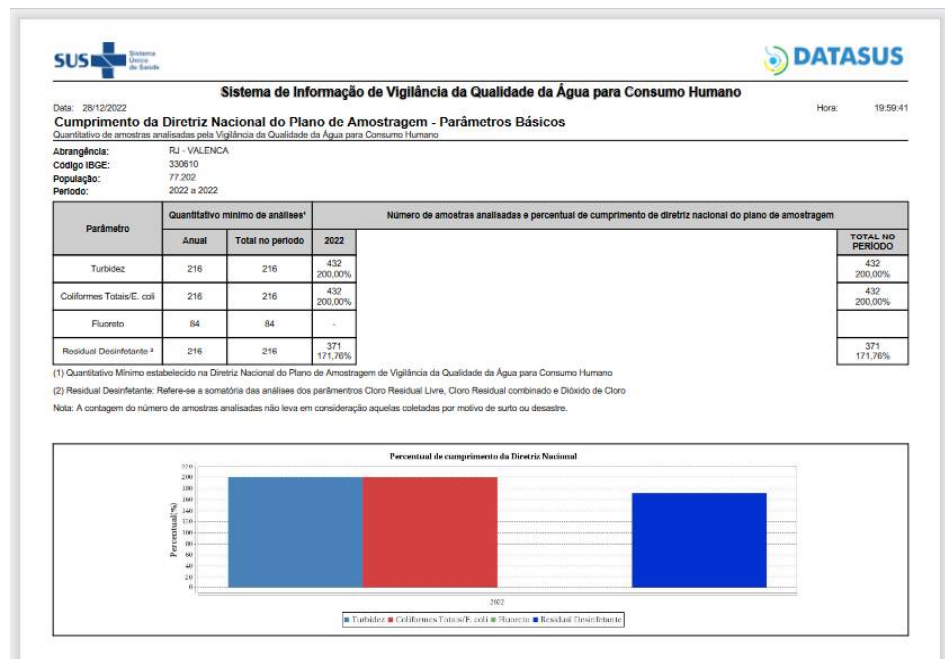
SUS Sistema Único de Saúde

DATASUS

Sistema de Informação de Vigilância da Qualidade da Água para Consumo Humano

Data: 28/12/2022

Hora: 19:59:41

Cumprimento da Diretriz Nacional do Plano de Amostragem - Parâmetros Básicos

Quantitativo de amostras analisadas pela Vigilância da Qualidade da Água para Consumo Humano

Abrangência: RJ - VALENCA
Código IBGE: 330610
População: 77.202
Período: 2022 a 2022

| Parâmetro | Quantitativo mínimo de análises¹ Anual | Total no período | Número de amostras analisadas e percentual de cumprimento de diretriz nacional do plano de amostragem 2022 | TOTAL NO PERÍODO |
|---|---|---|---|---|
| Turbidez | 216 | 216 | 432 200,00% | 432 200,00% |
| Coliformes Totais/E. coli | 216 | 216 | 432 200,00% | 432 200,00% |
| Fluoreto | 84 | 84 | - | |
| Residual Desinfetante ² | 216 | 216 | 371 171,76% | 371 171,76% |

(1) Quantitativo Mínimo estabelecido na Diretriz Nacional do Plano de Amostragem de Vigilância da Qualidade da Água para Consumo Humano

(2) Residual Desinfetante: Refere-se a somatória das análises dos parâmetros Cloro Residual Livre, Cloro Residual combinado e Dióxido de Cloro

Nota: A contagem do número de amostras analisadas não leva em consideração aquelas coletadas por motivo de surto ou desastre.

Percentual de cumprimento da Diretriz Nacional

Percentual(%)

220
200
180
160
140
120
100
80
60
40
20
0

2022

Turbidez Coliformes Totais/E. coli Fluoreto Residual Desinfetante